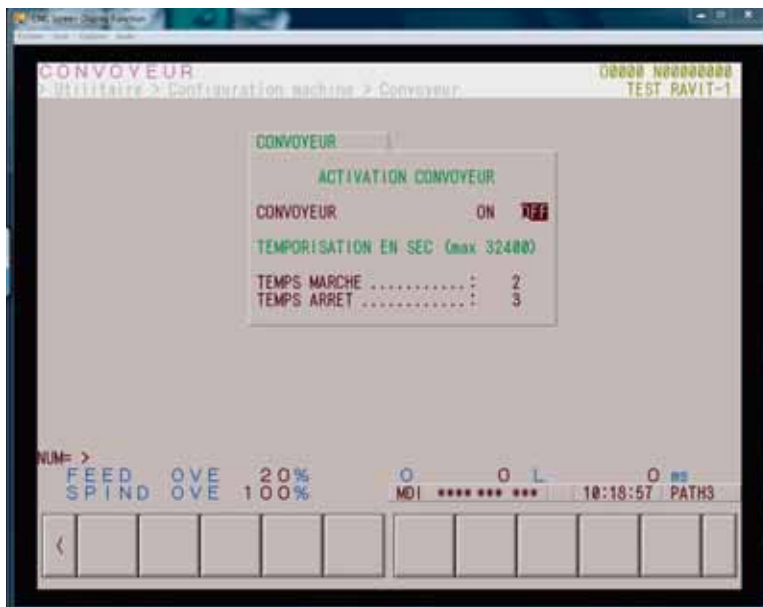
CONVOYEUR
> Utilitaire > Configuration machine > Convoyeur

O0000 N00000000
TEST RAVIT-1

CONVOYEUR

ACTIVATION CONVOYEUR

CONVOYEUR ON OFF

TEMPORISATION EN SEC (max 32400)

TEMPS MARCHE ............: 2
TEMPS ARRET .............: 3

NUM= >
FEED OVE 20%
SPIND OVE 100%

O 0 L 0 ms
MDI **** *** *** 10:18:57 PATH3

<